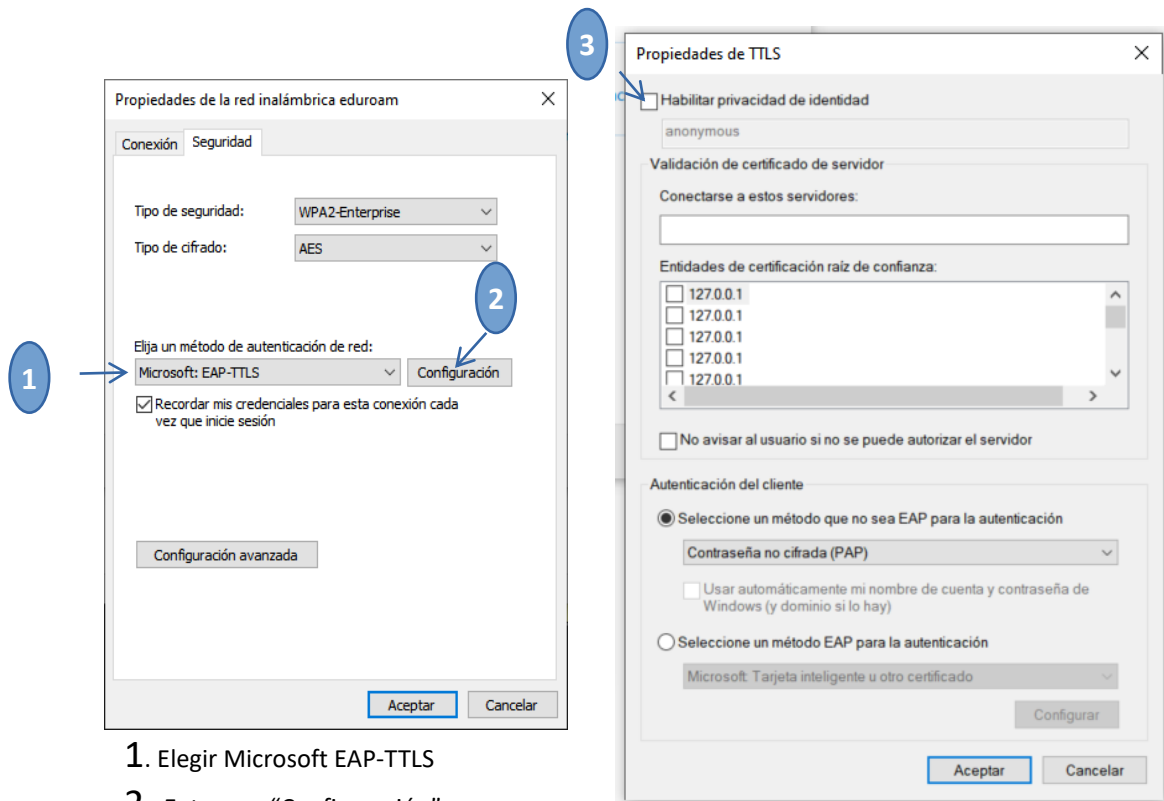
Propiedades de la red inalámbrica eduroam

Conexión Seguridad

Tipo de seguridad: WPA2-Enterprise

Tipo de cifrado: AES

2

Elija un método de autenticación de red:

1

Microsoft: EAP-TTLS Configuración

Recordar mis credenciales para esta conexión cada vez que inicie sesión

Configuración avanzada

Aceptar Cancelar

1. Elegir Microsoft EAP-TTLS

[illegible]

3

Propiedades de TTLS

Habilitar privacidad de identidad

anonymous

Validación de certificado de servidor

Conectarse a estos servidores:

Entidades de certificación raíz de confianza:

127.0.0.1
127.0.0.1
127.0.0.1
127.0.0.1
127.0.0.1

No avisar al usuario si no se puede autorizar el servidor

Autenticación del cliente

Seleccione un método que no sea EAP para la autenticación

Contraseña no cifrada (PAP)

Usar automáticamente mi nombre de cuenta y contraseña de Windows (y dominio si lo hay)

Seleccione un método EAP para la autenticación

Microsoft: Tarjeta inteligente u otro certificado

Configurar

Aceptar Cancelar